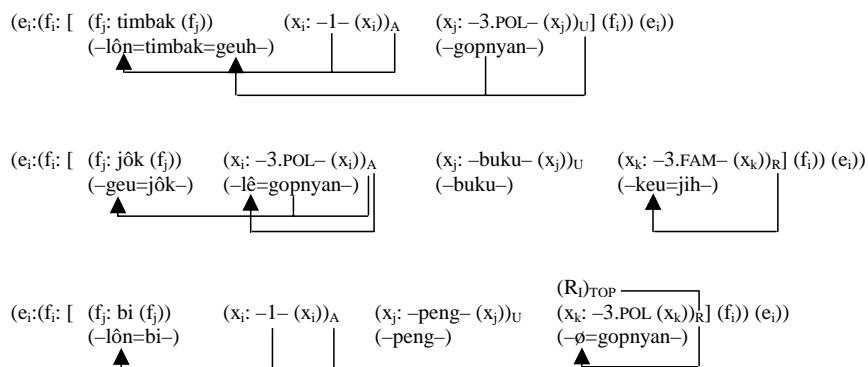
$(e_i:(f_i:$ [ $(f_j$: timbak $(f_j))$ $(x_i: –1– (x_i))_A$ $(x_j: –3.\text{POL}– (x_j))_U$ ] $(f_i)) (e_i))$
(–lôn=timbak=geuh–) (–gopnyan–)

$(e_i:(f_i:$ [ $(f_j$: jôk $(f_j))$ $(x_i: –3.\text{POL}– (x_i))_A$ $(x_j$: –buku– $(x_j))_U$ $(x_k: –3.\text{FAM}– (x_k))_R$ ] $(f_i)) (e_i))$
(–geu=jôk–) (–lê=gopnyan–) (–buku–) (–keu=jih–)

$(R_I)_{TOP}$
$(e_i:(f_i:$ [ $(f_j$: bi $(f_j))$ $(x_i: –1– (x_i))_A$ $(x_j$: –peng– $(x_j))_U$ $(x_k: –3.\text{POL} (x_k))_R$ ] $(f_i)) (e_i))$
(–lôn=bi–) (–peng–) (–ø=gopnyan–)